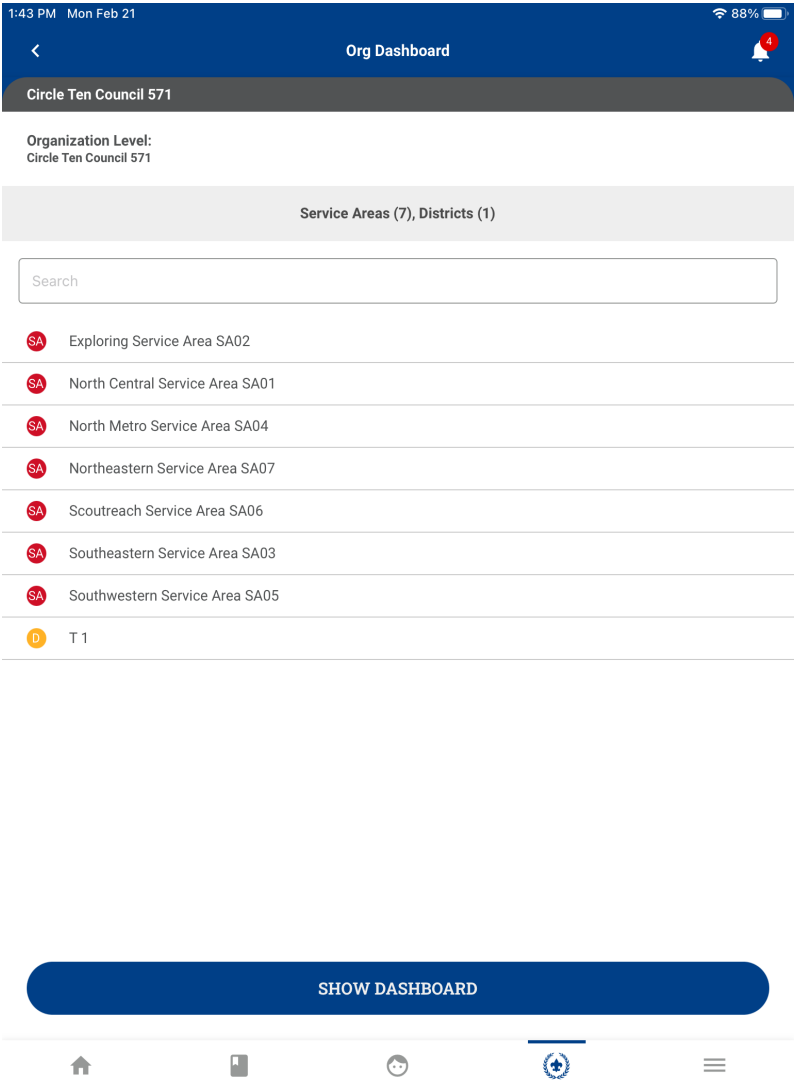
1:43 PM Mon Feb 21 88%

Org Dashboard 4

Circle Ten Council 571

Organization Level:
Circle Ten Council 571

Service Areas (7), Districts (1)

Search

SA Exploring Service Area SA02

SA North Central Service Area SA01

SA North Metro Service Area SA04

SA Northeastern Service Area SA07

SA Scoutreach Service Area SA06

SA Southeastern Service Area SA03

SA Southwestern Service Area SA05

D T 1

SHOW DASHBOARD